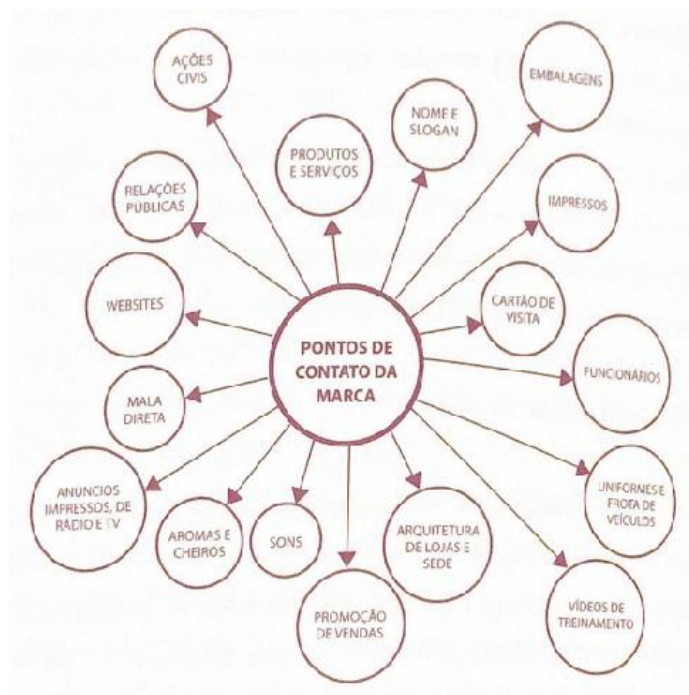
PONTOS DE CONTATO DA MARCA

AÇÕES CIVIS

PRODUTOS E SERVIÇOS

NOME E SLOGAN

EMBALAGENS

RELAÇÕES PÚBLICAS

IMPRESSOS

WEBSITES

CARTÃO DE VISITA

FUNCIONÁRIOS

MALA DIRETA

ANÚNCIOS IMPRESSOS, DE RÁDIO E TV

AROMAS E CHEIROS

SONS

PROMOÇÃO DE VENDAS

ARQUITETURA DE LOJAS E SEDE

UNIFORMES E FROTA DE VEÍCULOS

VÍDEOS DE TREINAMENTO